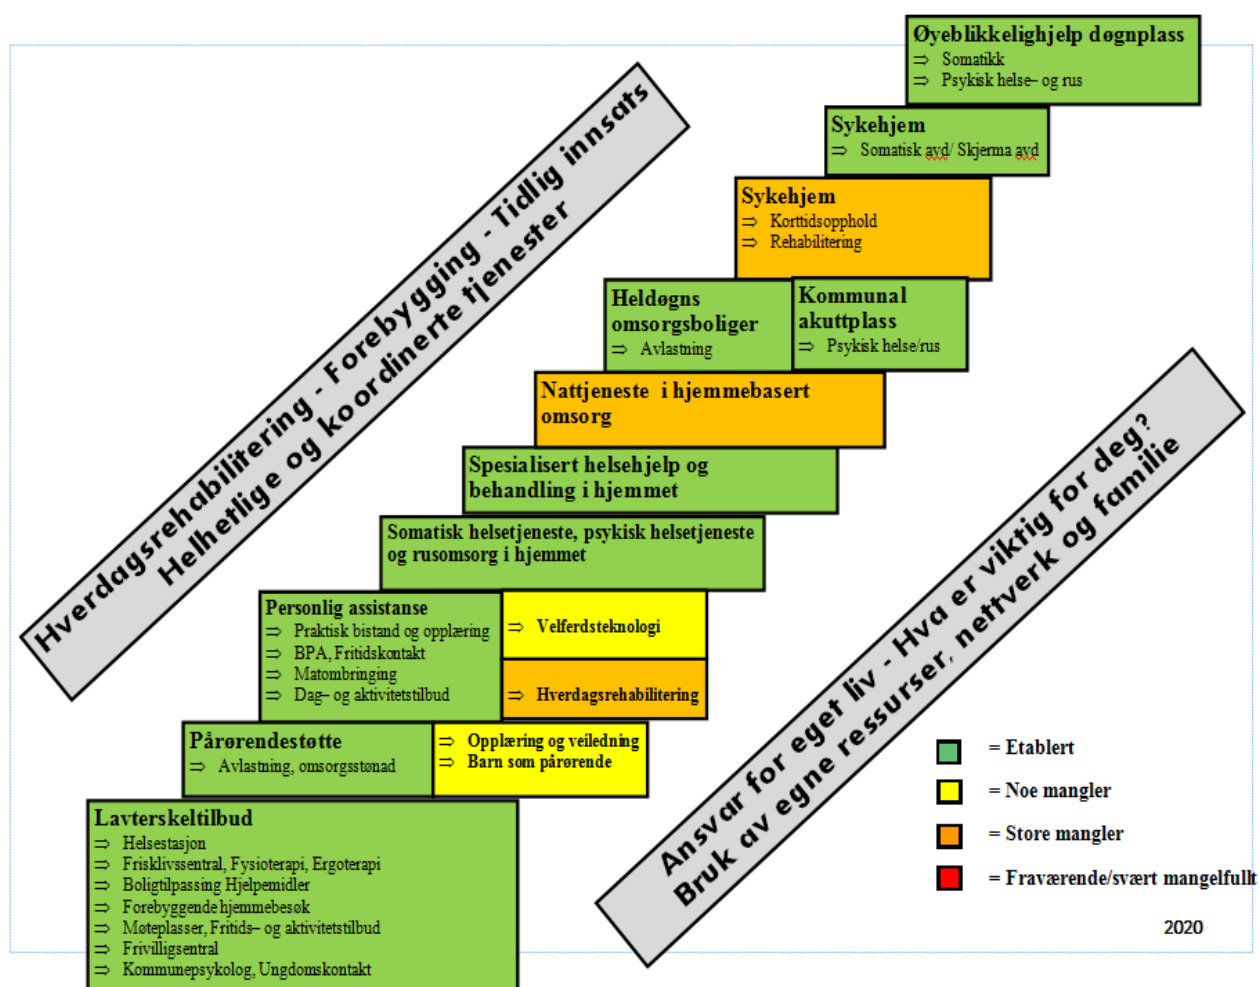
Øyeblikkelighjelp døgnplass
⇒ Somatikk
⇒ Psykisk helse- og rus

Sykehjem
⇒ Somatisk avd/ Skjerma avd

Sykehjem
⇒ Korttidsopphold
⇒ Rehabilitering

Heldøgns omsorgsboliger
⇒ Avlastning

Kommunal akuttplass
⇒ Psykisk helse/rus

Nattjeneste i hjemmebasert omsorg

Spesialisert helsehjelp og behandling i hjemmet

Somatisk helsetjeneste, psykisk helsetjeneste og rusomsorg i hjemmet

Personlig assistanse
⇒ Praktisk bistand og opplæring
⇒ BPA, Fritidskontakt
⇒ Matombringing
⇒ Dag- og aktivitetstilbud

⇒ Velferdsteknologi

⇒ Hverdagsrehabilitering

Pårørendestøtte
⇒ Avlastning, omsorgsstønad

⇒ Opplæring og veiledning
⇒ Barn som pårørende

Lavterskeltilbud
⇒ Helsestasjon
⇒ Frisklivssentral, Fysioterapi, Ergoterapi
⇒ Boligtilpassing Hjelpemidler
⇒ Forebyggende hjemmebesøk
⇒ Møteplasser, Fritids- og aktivitetstilbud
⇒ Frivilligsentral
⇒ Kommunepsykolog, Ungdomskontakt

Hverdagsrehabilitering - Forebygging - Tidlig innsats
Helhetlige og koordinerte tjenester

Ansvar for eget liv - Hva er viktig for deg?
Bruk av egne ressurser, nettverk og familie

= Etablert
= Noe mangler
= Store mangler
= Fraværende/svært mangelfullt

2020